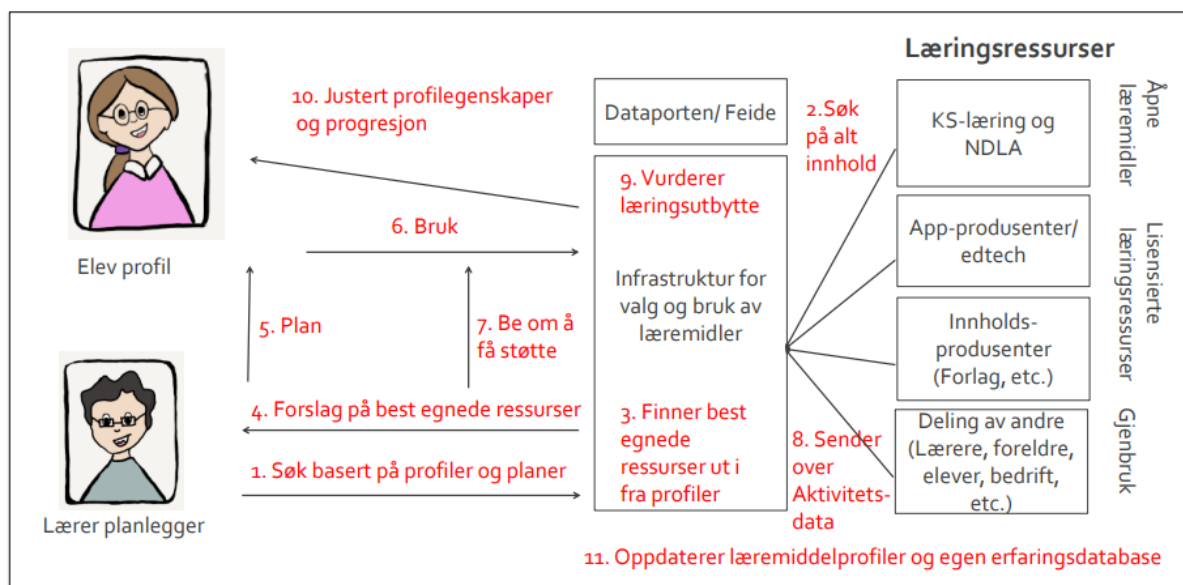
Læringsressurser

10. Justert profilegenskaper og progresjon

Dataporten/ Feide

2.Søk på alt innhold

KS-læring og NDLA

Åpne læremidler

9. Vurderer læringsutbytte

6. Bruk

App-produsenter/ edtech

Lisensierte læringsressurser

Elev profil

Infrastruktur for valg og bruk av læremidler

5. Plan

7. Be om å få støtte

Innholds-produsenter (Forlag, etc.)

4. Forslag på best egnede ressurser

3. Finner best egnede ressurser ut i fra profiler

Deling av andre (Lærere, foreldre, elever, bedrift, etc.)

Gjenbruk

8. Sender over Aktivitets-data

1. Søk basert på profiler og planer

Lærer planlegger

11. Oppdaterer læremiddelprofiler og egen erfaringsdatabase